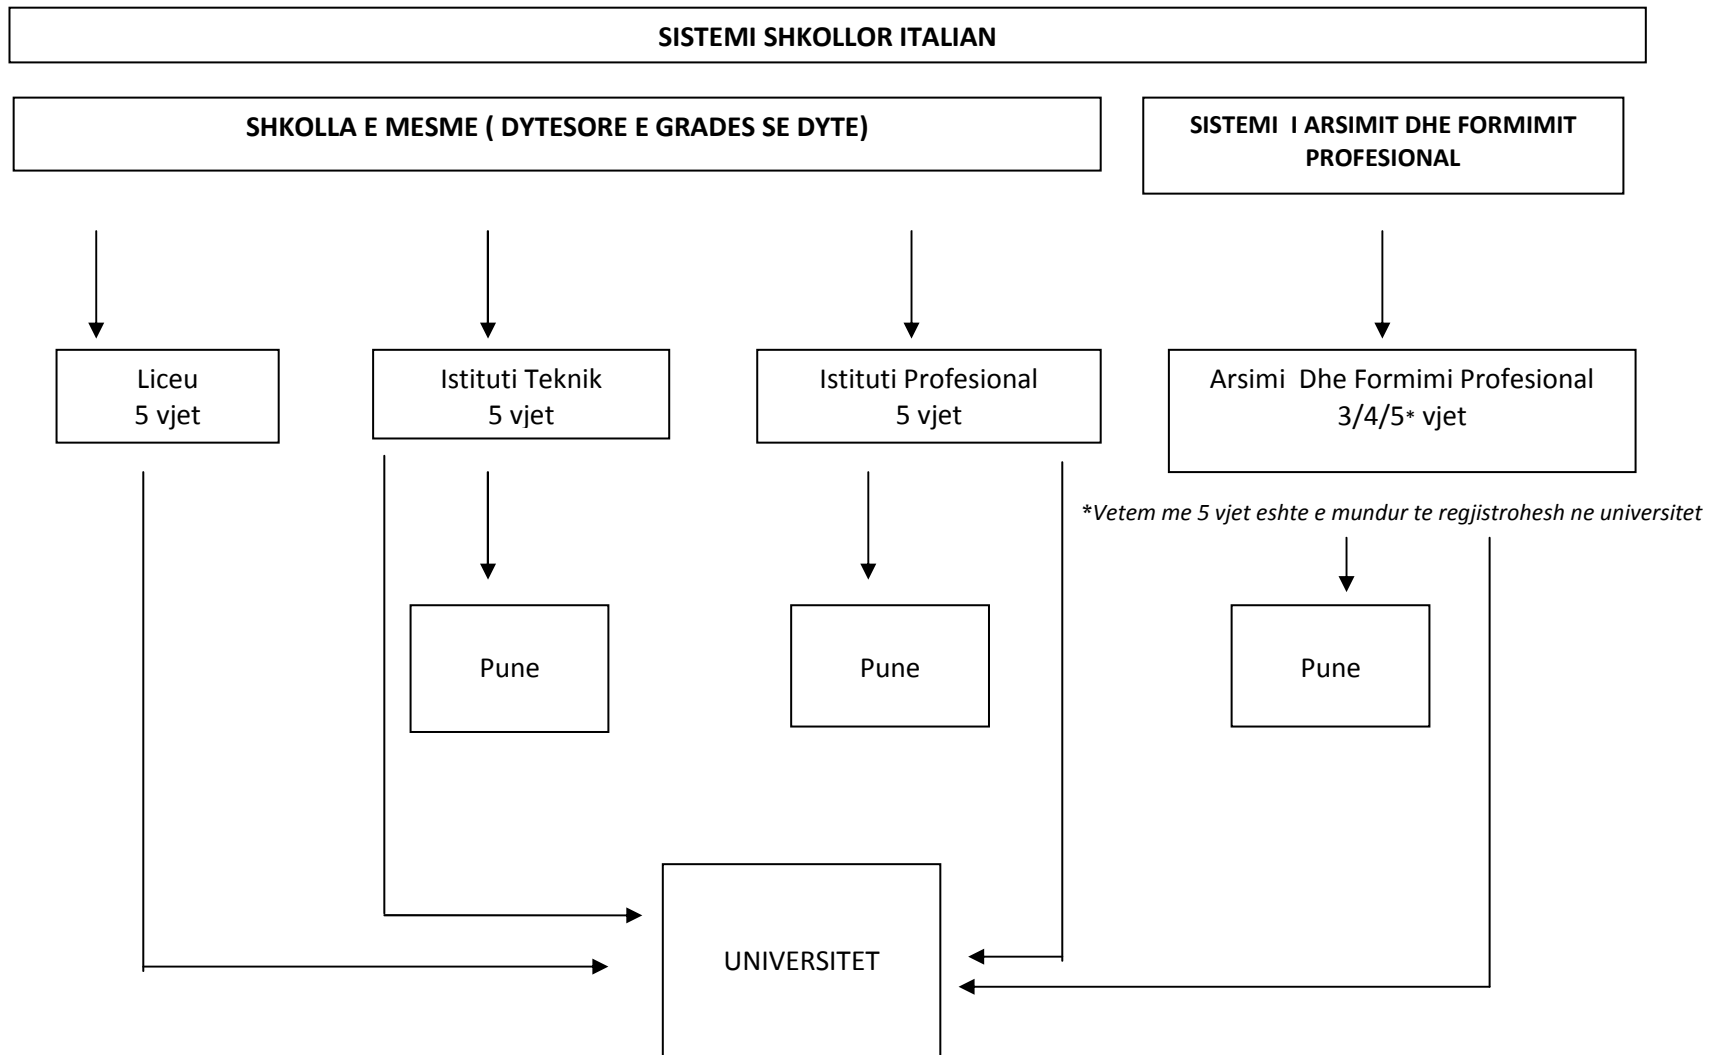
SISTEMI SHKOLLOR ITALIAN

SHKOLLA E MESME ( DYTESORE E GRADES SE DYTE)

SISTEMI I ARSIMIT DHE FORMIMIT PROFESIONAL

Liceu
5 vjet

Istituti Teknik
5 vjet

Istituti Profesional
5 vjet

Arsimi Dhe Formimi Profesional
3/4/5* vjet

*Vetem me 5 vjet eshte e mundur te regjistrohesh ne universitet

Pune

Pune

Pune

UNIVERSITET